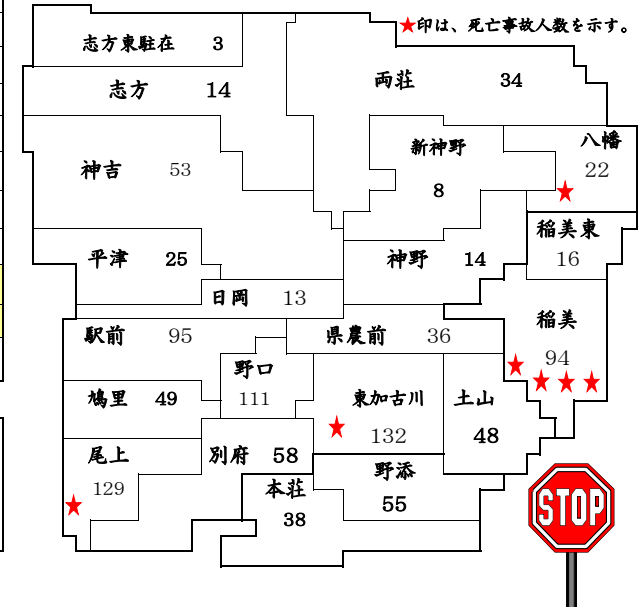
★印は、死亡事故人数を示す。

志方東駐在 3
志方 14
両荘 34
新神野 8
八幡 22
神吉 53
稲美東 16
平津 25
神野 14
日岡 13
稲美 94
駅前 95
県農前 36
野口 111
鳩里 49
東加古川 132
土山 48
尾上 129
別府 58
野添 55
本荘 38

STOP